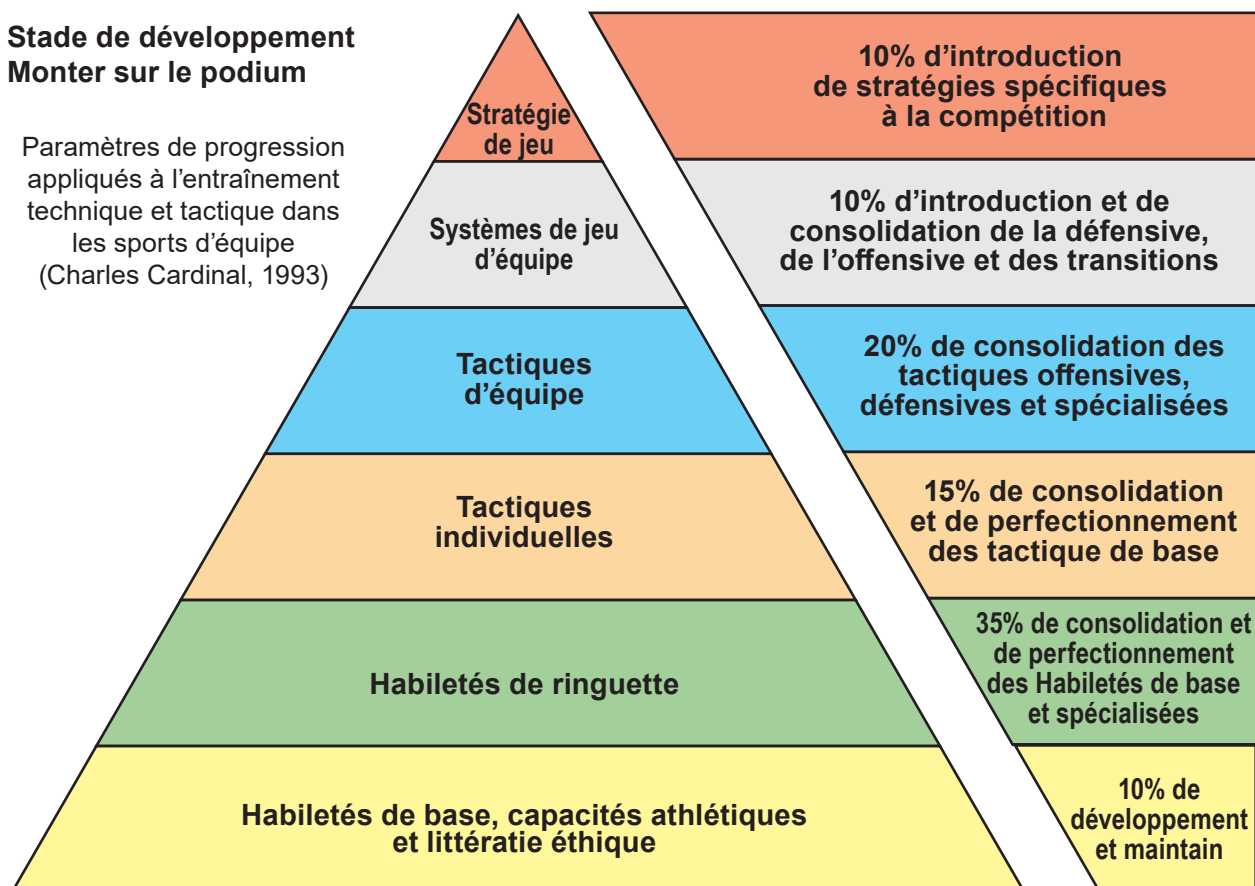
Stade de développement
Monter sur le podium

Paramètres de progression appliqués à l'entraînement technique et tactique dans les sports d'équipe (Charles Cardinal, 1993)

Stratégie de jeu

10% d'introduction de stratégies spécifiques à la compétition

Systèmes de jeu d'équipe

10% d'introduction et de consolidation de la défensive, de l'offensive et des transitions

Tactiques d'équipe

20% de consolidation des tactiques offensives, défensives et spécialisées

Tactiques individuelles

15% de consolidation et de perfectionnement des tactique de base

Habiletés de ringuette

35% de consolidation et de perfectionnement des Habiletés de base et spécialisées

Habiletés de base, capacités athlétiques et littératie éthique

10% de développement et maintain